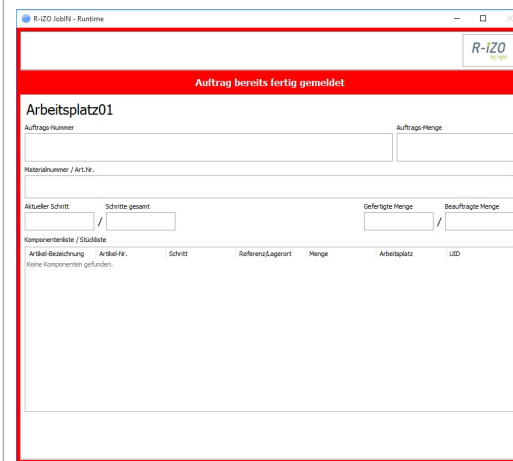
R-iZO JobIN - Runtime

R-iZO by light

Auftrag bereits fertig gemeldet

Arbeitsplatz01

Auftrags-Nummer

Auftrags-Menge

Materialnummer / Art.Nr.

Aktueller Schritt

Schritte gesamt

/

Gefertigte Menge

Beauftragte Menge

/

Komponentenliste / Stückliste

| Artikel-Bezeichnung | Artikel-Nr. | Schritt | Referenz/Lagerort | Menge | Arbeitsplatz | UID |
|---|---|---|---|---|---|---|
| Keine Komponenten gefunden. | | | | | | |